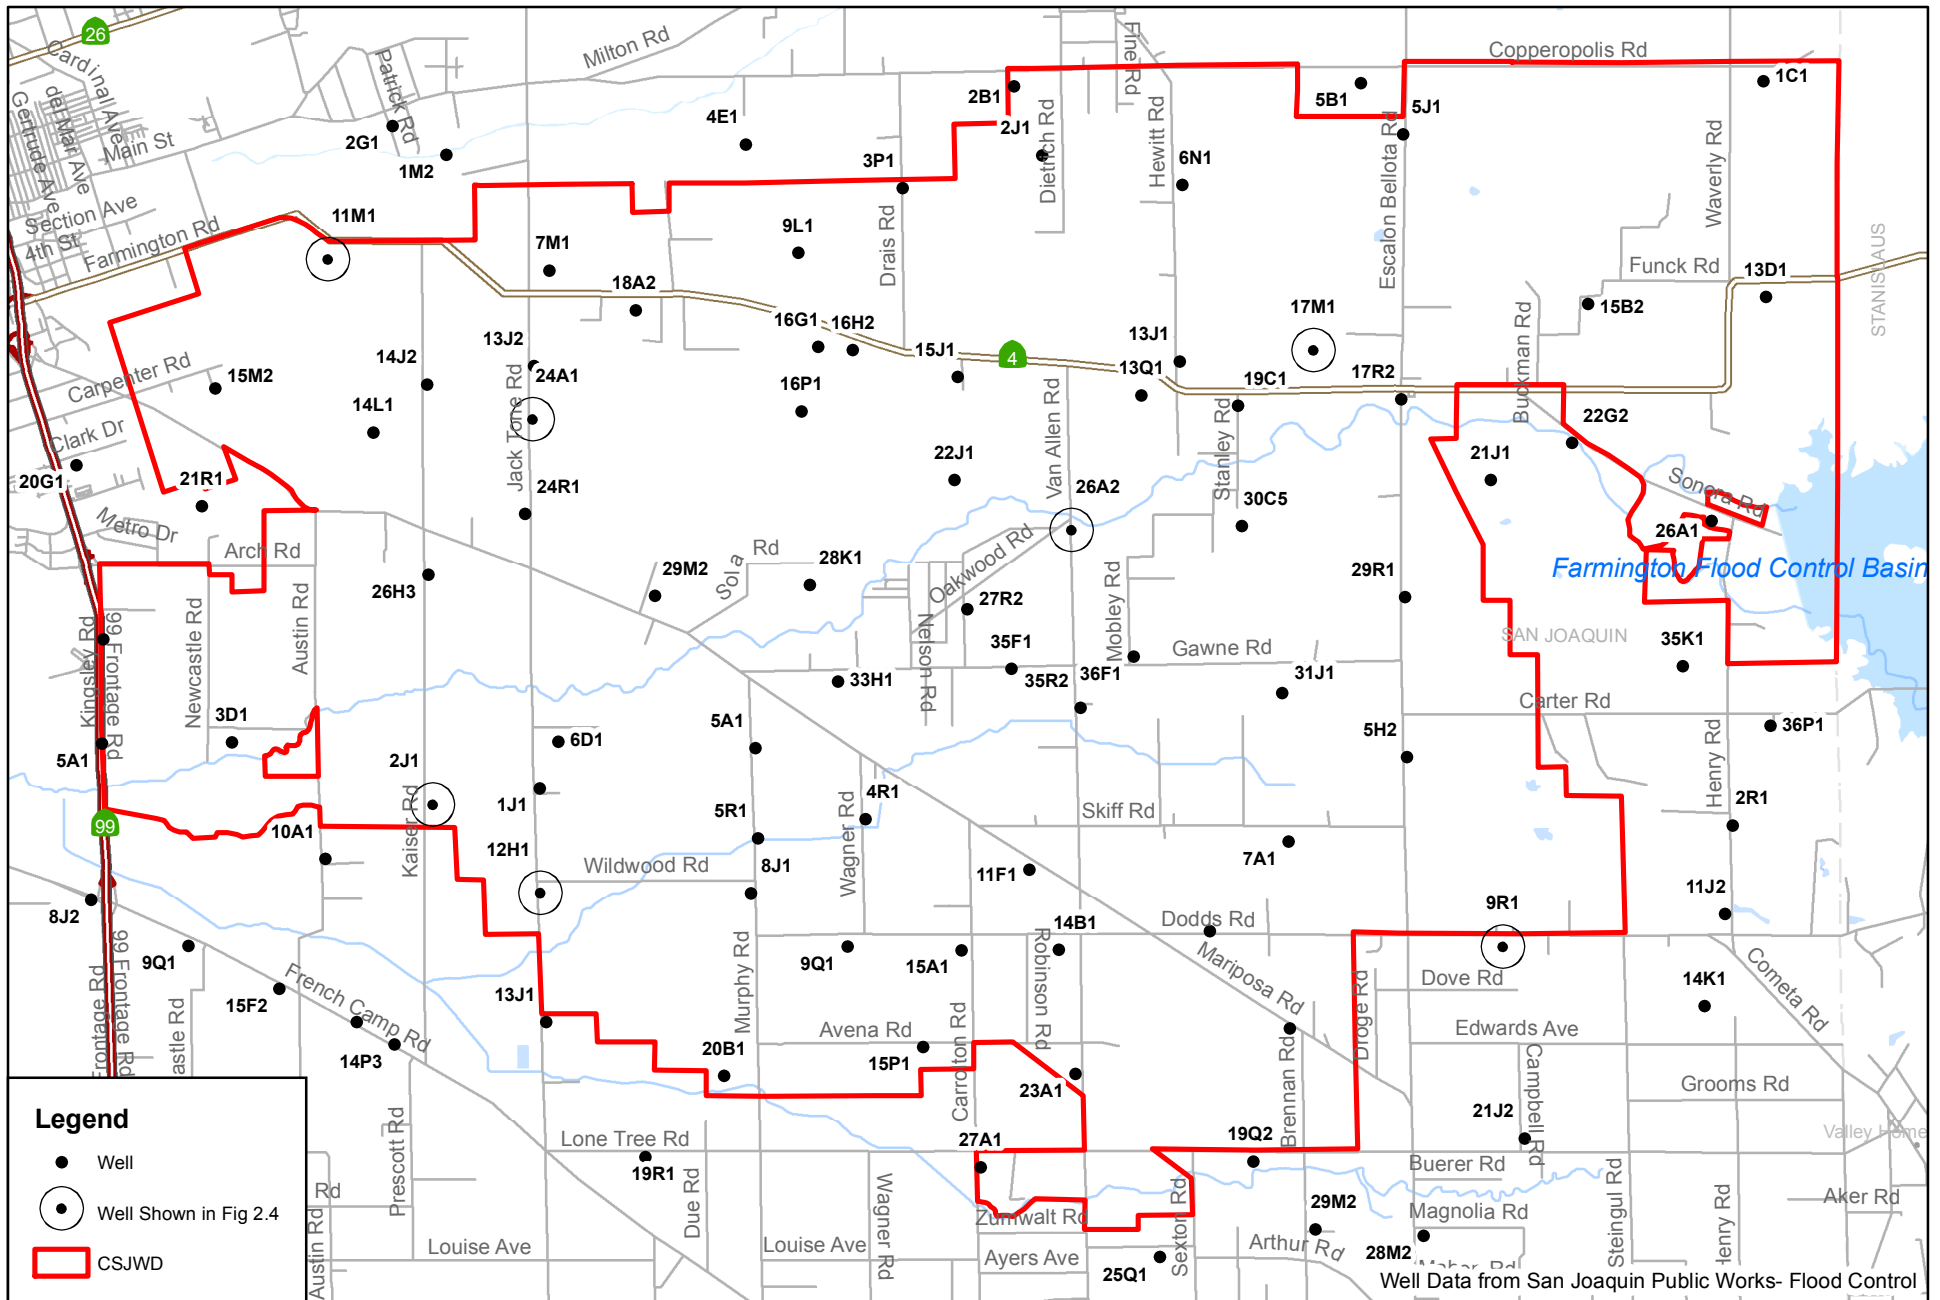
26
Cardinal Ave
Gertrude Ave
del Mar Ave
Main St
Section Ave
4th St
Farmington Rd
Patrick Rd
Milton Rd
2G1
1M2
11M1
4E1
3P1
2B1
2J1
Dietrich Rd
Fine Rd
Hewitt Rd
6N1
5B1
5J1
Escalon Bellota Rd
Copperopolis Rd
1C1
Waverly Rd
7M1
9L1
Drais Rd
Funck Rd
13D1
15B2
STANISLAUS
18A2
16G1
16H2
15J1
4
13J1
17M1
13Q1
19C1
17R2
Buckman Rd
13J2
14J2
24A1
Jack Tone Rd
16P1
15M2
Carpenter Rd
14L1
Clark Dr
22G2
21J1
22J1
Van Allen Rd
Stanley Rd
20G1
21R1
Metro Dr
24R1
26A2
30C5
Sonora Rd
26A1
Arch Rd
Oakwood Rd
Farmington Flood Control Basin
29M2
Sola Rd
28K1
27R2
29R1
26H3
Newcastle Rd
Austin Rd
Kingsley Rd
99 Frontage Rd
Nelson Rd
Mobley Rd
35F1
SAN JOAQUIN
35K1
Gawne Rd
33H1
35R2
36F1
31J1
3D1
Carter Rd
5A1
6D1
5A1
36P1
Henry Rd
5H2
2J1
Kaiser Rd
1J1
5R1
Wagner Rd
4R1
Skiff Rd
2R1
99
10A1
12H1
Wildwood Rd
8J1
11F1
7A1
11J2
8J2
9R1
14B1
Dodds Rd
9Q1
9Q1
15A1
Robinson Rd
Mariposa Rd
Dove Rd
14K1
Cometa Rd
15F2
French Camp Rd
Murphy Rd
13J1
Avena Rd
Droge Rd
Edwards Ave
Campbell Rd
14P3
20B1
15P1
Carrolton Rd
Brennan Rd
Grooms Rd
23A1
21J2
Frontage Rd
99 Frontage Rd
Newcastle Rd
Valley Home
Lone Tree Rd
27A1
19Q2
Buerer Rd
Rd
Prescott Rd
19R1
Due Rd
Wagner Rd
Aker Rd
29M2
Magnolia Rd
Steingul Rd
Henry Rd
Zumwalt Rd
Sexton Rd
Arthur Rd
28M2
Louise Ave
Louise Ave
Ayers Ave
25Q1
Mahar Rd
Austin Rd
Legend
Well
Well Shown in Fig 2.4
CSJWD
Well Data from San Joaquin Public Works- Flood Control